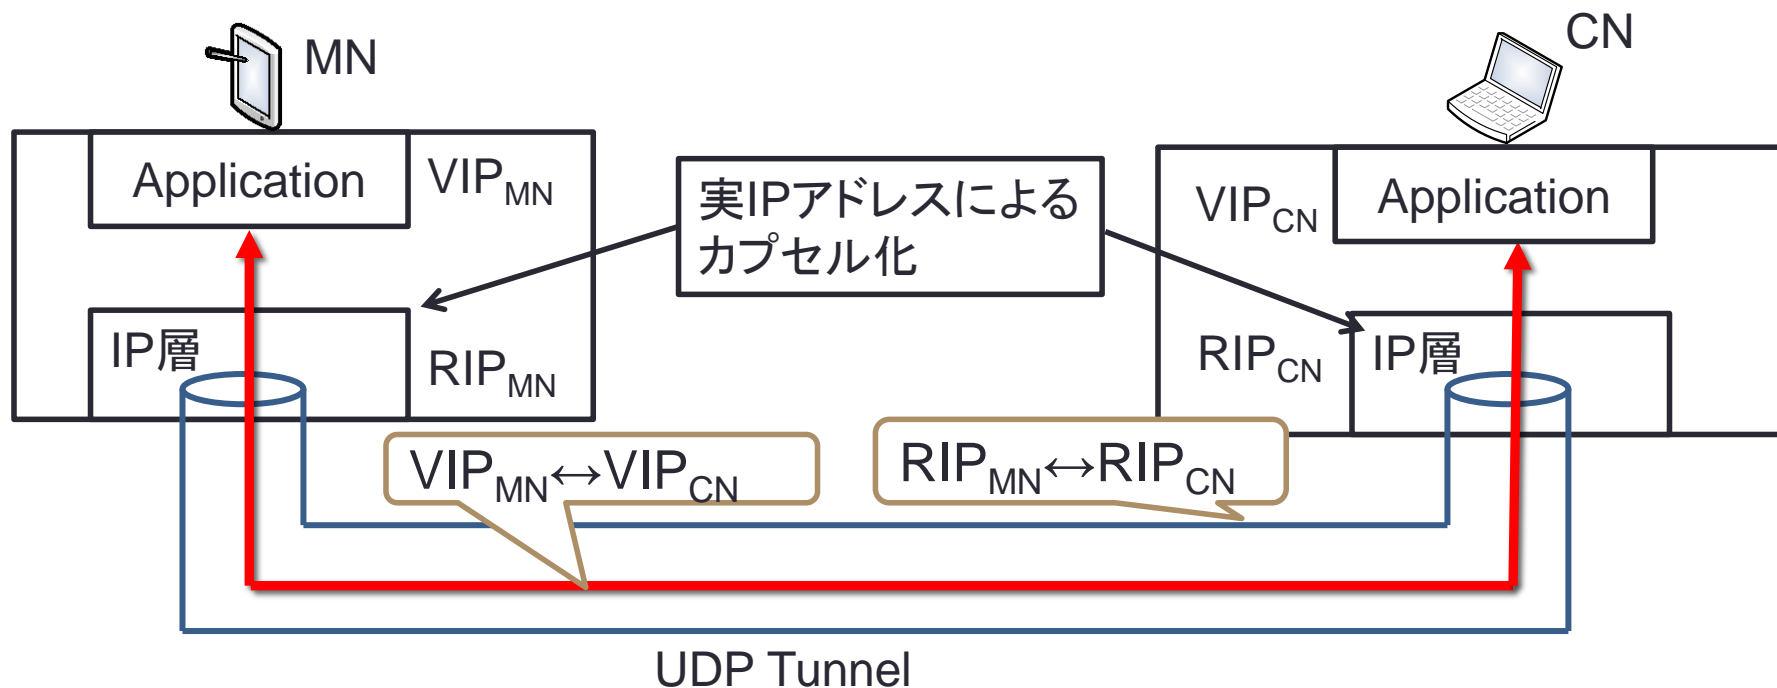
MN

CN

Application

$VIP_{MN}$

実IPアドレスによるカプセル化

$VIP_{CN}$

Application

IP層

$RIP_{MN}$

$RIP_{CN}$

IP層

$VIP_{MN} \leftrightarrow VIP_{CN}$

$RIP_{MN} \leftrightarrow RIP_{CN}$

UDP Tunnel